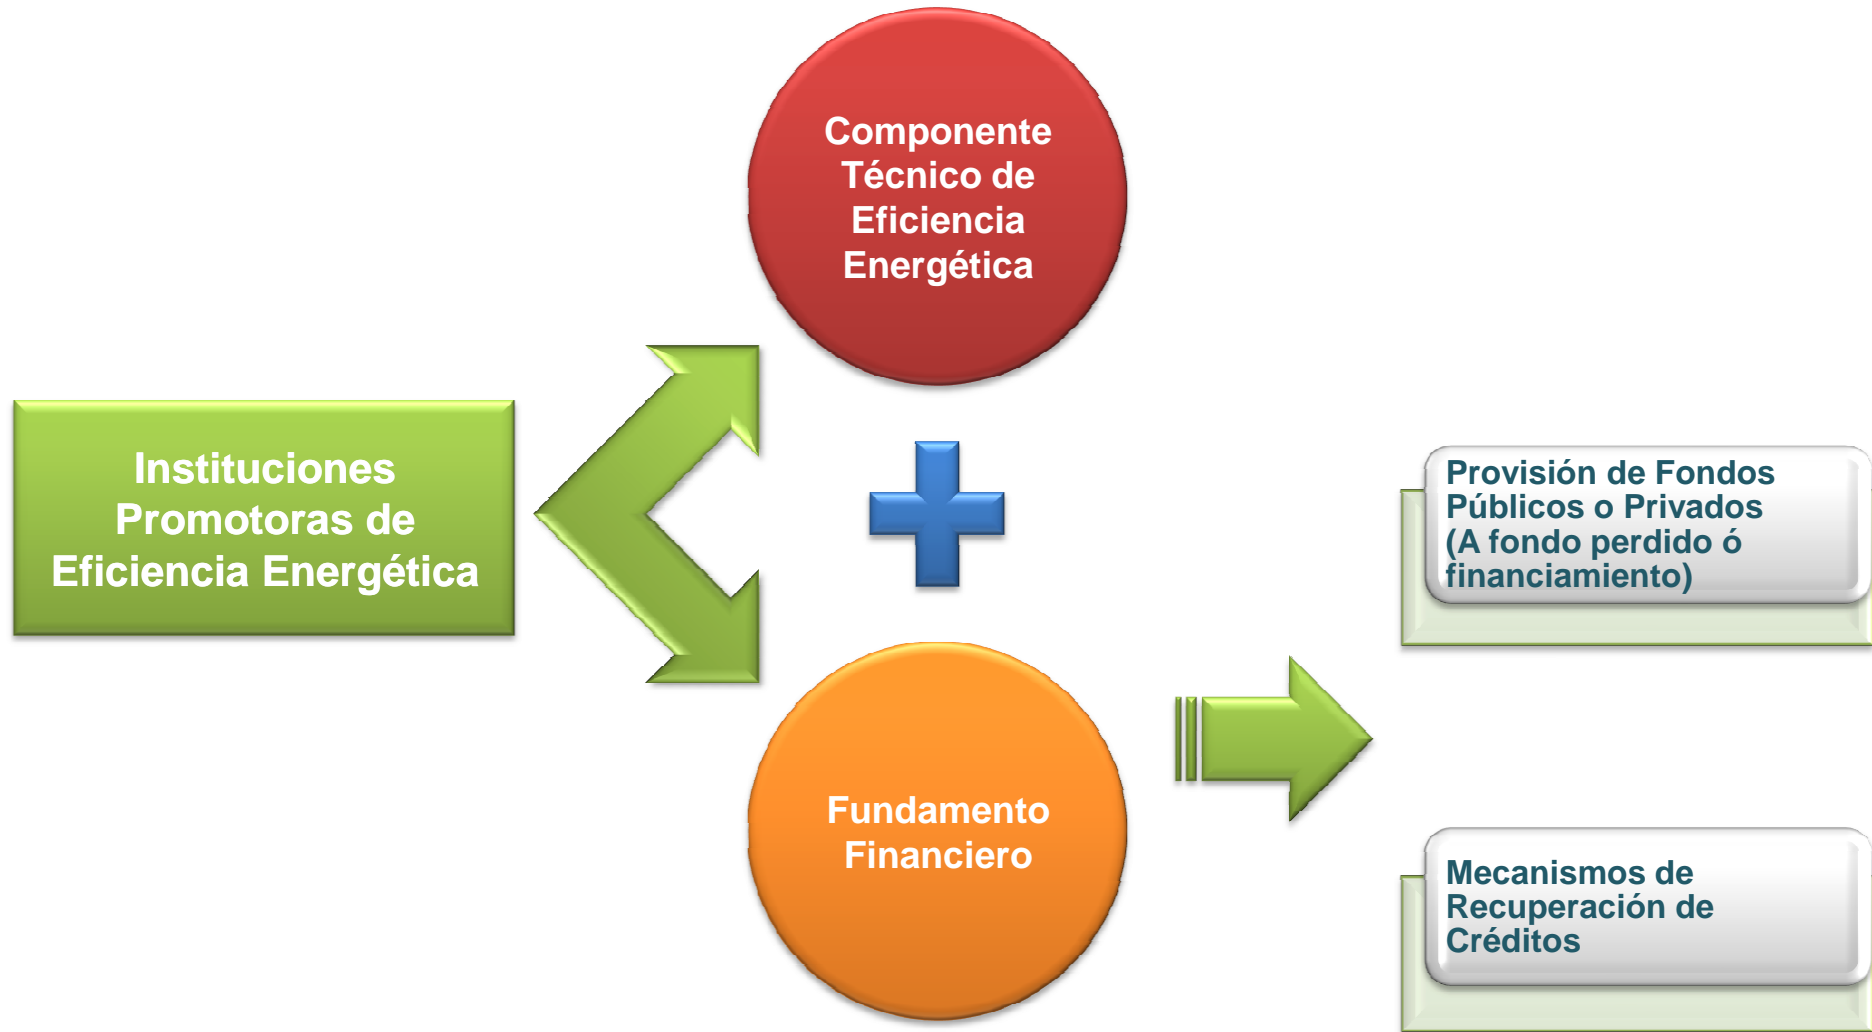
Instituciones Promotoras de Eficiencia Energética

Componente Técnico de Eficiencia Energética

Fundamento Financiero

Provisión de Fondos Públicos o Privados (A fondo perdido ó financiamiento)

Mecanismos de Recuperación de Créditos